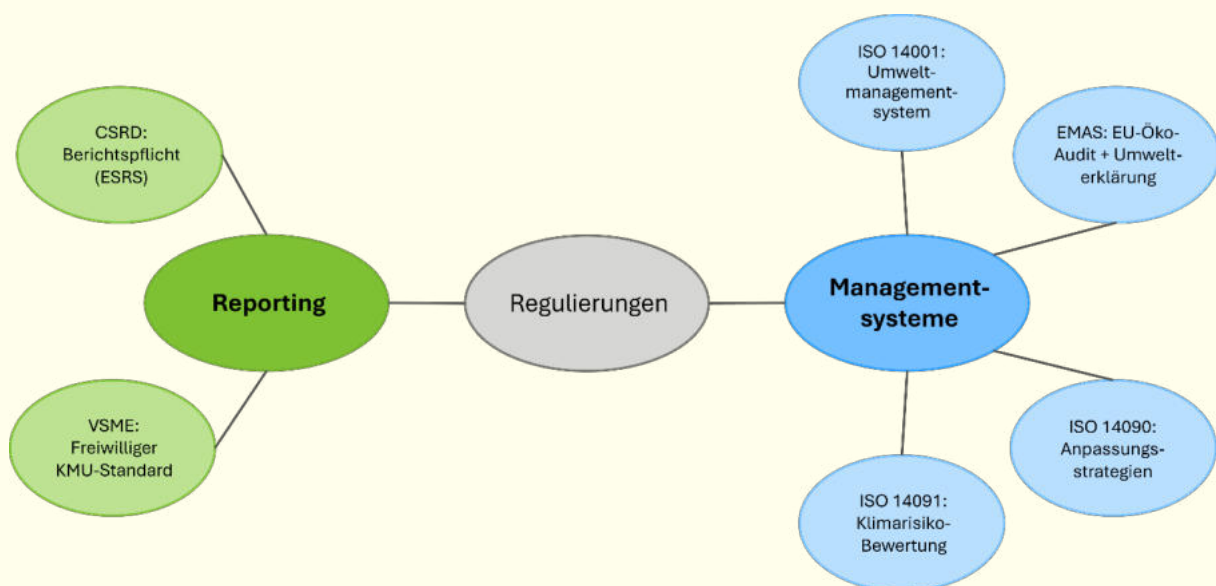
CSRD: Berichtspflicht (ESRS)

Reporting

VSME: Freiwilliger KMU-Standard

Regulierungen

ISO 14001: Umwelt-management-system

EMAS: EU-Öko-Audit + Umwelt-erklärung

Management-systeme

ISO 14090: Anpassungs-strategien

ISO 14091: Klimarisiko-Bewertung